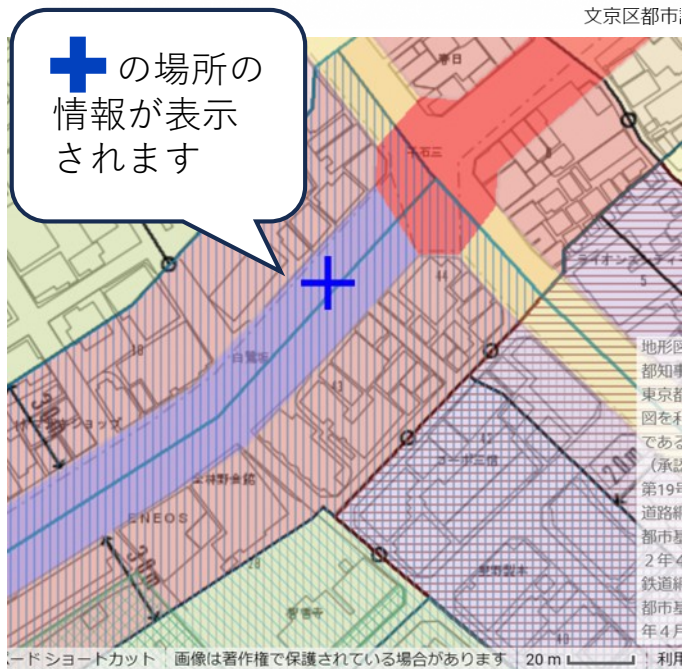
文京区都市

の場所の情報が表示されます

春日

小石川

白山通

44

43

ライオンズ

30m

20m

30m

ENEOS

地形図
都知事
東京都
図を利
である
（承認
第19号
道路網
都市基
２年４
鉄道網
都市基
年４月

ードショートカット　画像は著作権で保護されている場合があります　20 m　利用